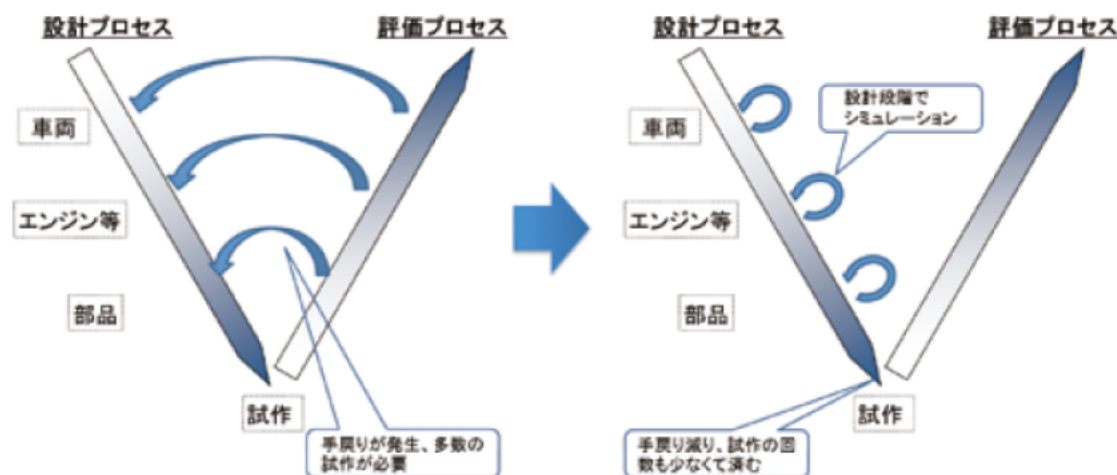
設計プロセス

評価プロセス

車両

エンジン等

部品

試作

手戻りが発生、多数の試作が必要

設計プロセス

評価プロセス

設計段階でシミュレーション

車両

エンジン等

部品

試作

手戻り減り、試作の回数も少なくて済む